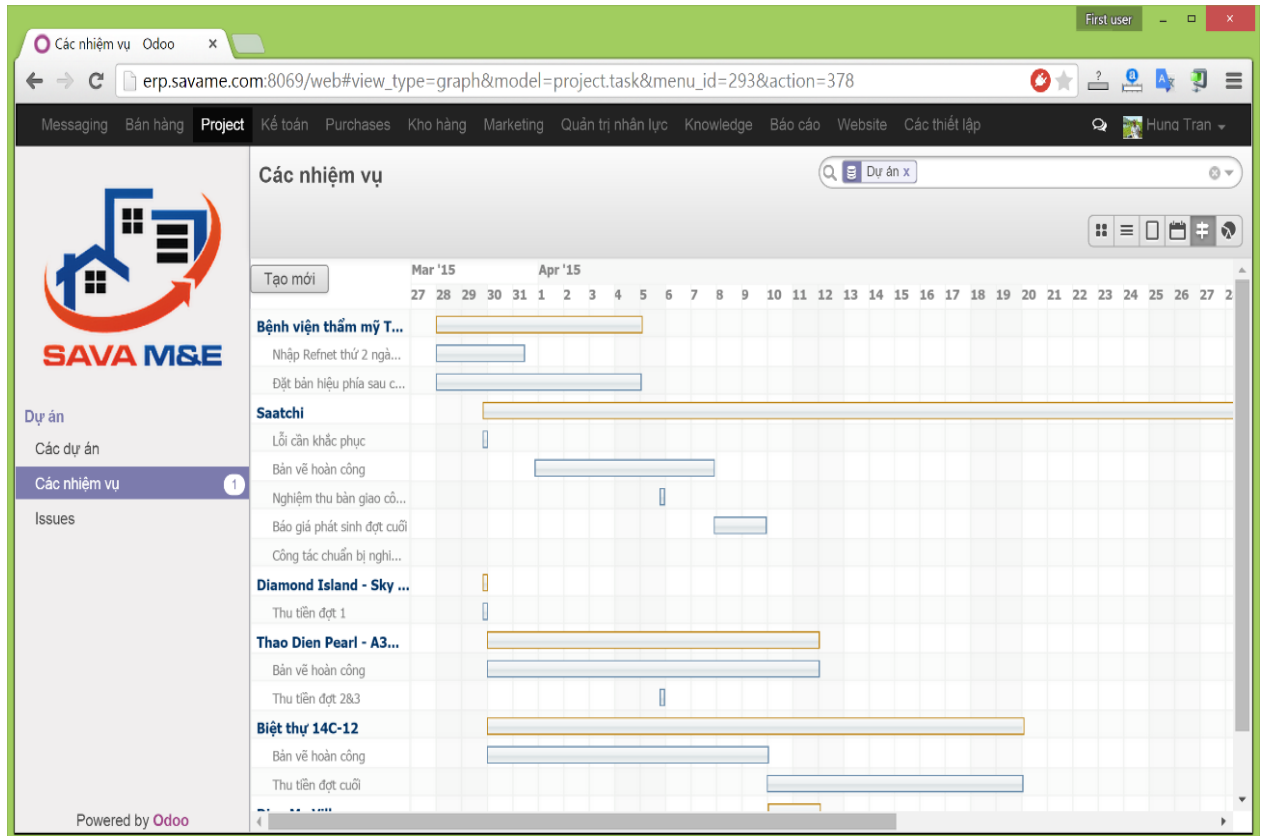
Các nhiệm vụ Odoo ×

First user

erp.savame.com:8069/web#view_type=graph&model=project.task&menu_id=293&action=378

Messaging Bán hàng Project Kế toán Purchases Kho hàng Marketing Quản trị nhân lực Knowledge Báo cáo Website Các thiết lập Hung Tran

SAVA M&E

Dự án
Các dự án
Các nhiệm vụ 1
Issues

Powered by Odoo

Các nhiệm vụ

Dự án x

Tạo mới

Mar '15 Apr '15
27 28 29 30 31 1 2 3 4 5 6 7 8 9 10 11 12 13 14 15 16 17 18 19 20 21 22 23 24 25 26 27 2

Bệnh viện thẩm mỹ T...
Nhập Refnet thứ 2 ngà...
Đặt bản hiệu phía sau c...
Saatchi
Lỗi cần khắc phục
Bản vẽ hoàn công
Nghiệm thu bàn giao cô...
Báo giá phát sinh đợt cuối
Công tác chuẩn bị nghi...
Diamond Island - Sky ...
Thu tiền đợt 1
Thao Dien Pearl - A3...
Bản vẽ hoàn công
Thu tiền đợt 2&3
Biệt thự 14C-12
Bản vẽ hoàn công
Thu tiền đợt cuối
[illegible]